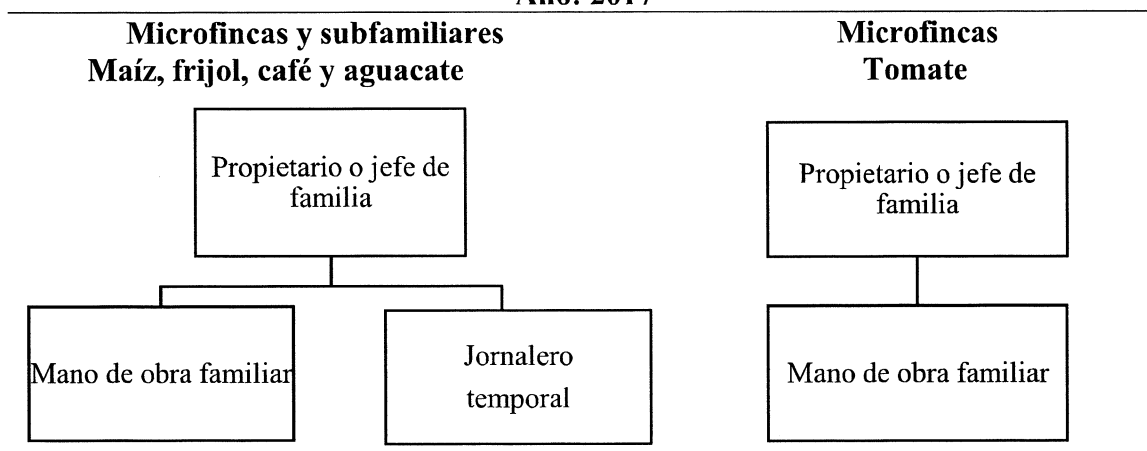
Año: 2017

Microfincas y subfamiliares
Maíz, frijol, café y aguacate

Propietario o jefe de familia

Mano de obra familiar

Jornalero temporal

Microfincas
Tomate

Propietario o jefe de familia

Mano de obra familiar